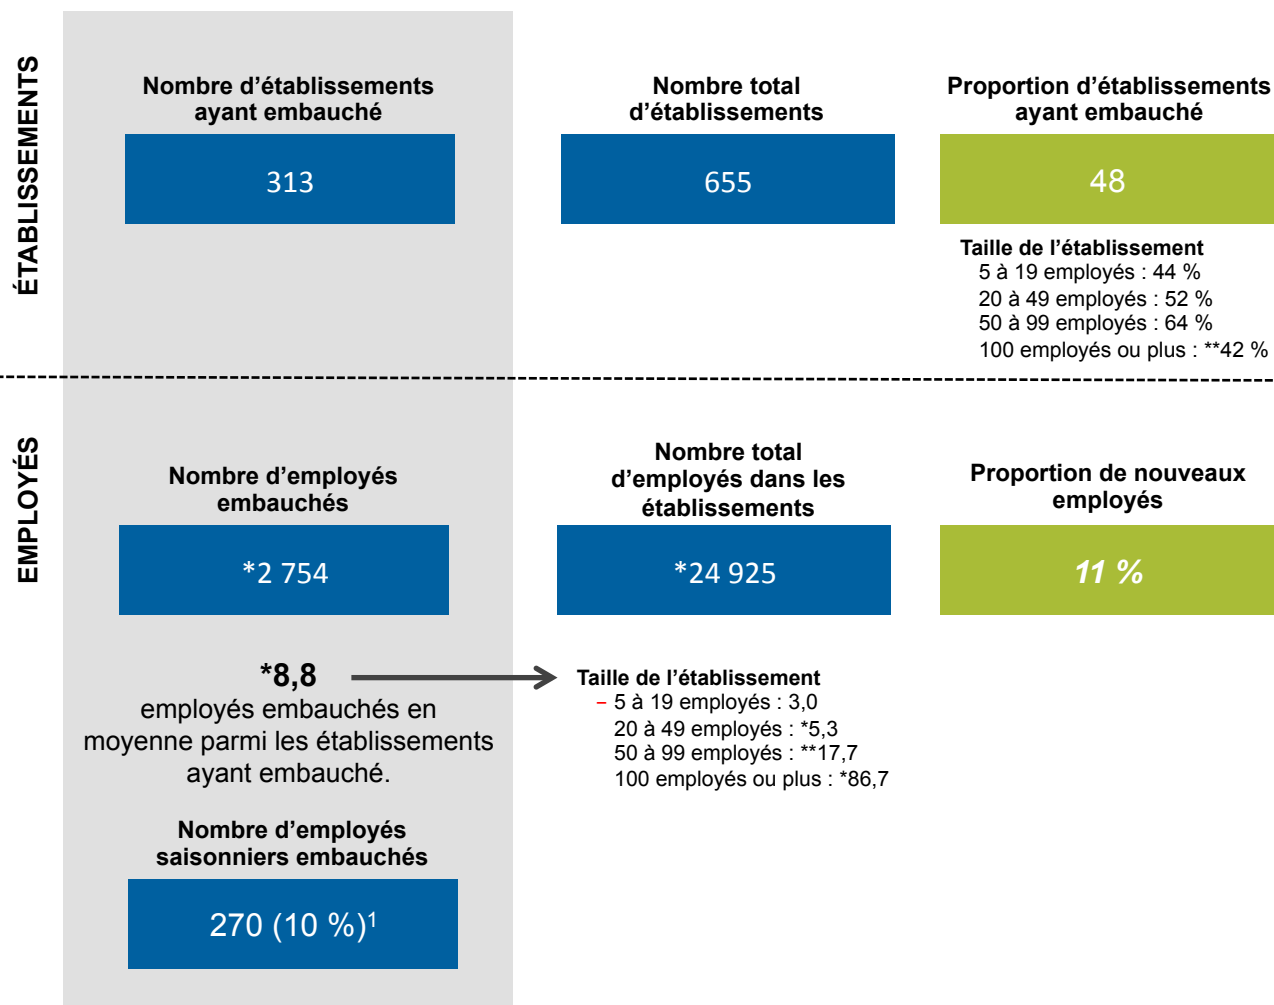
ÉTABLISSEMENTS

Nombre d'établissements ayant embauché

313

Nombre total d'établissements

655

Proportion d'établissements ayant embauché

48

Taille de l'établissement
5 à 19 employés : 44 %
20 à 49 employés : 52 %
50 à 99 employés : 64 %
100 employés ou plus : **42 %

EMPLOYÉS

Nombre d'employés embauchés

*2 754

Nombre total d'employés dans les établissements

*24 925

Proportion de nouveaux employés

11 %

*8,8
employés embauchés en moyenne parmi les établissements ayant embauché.

Taille de l'établissement
– 5 à 19 employés : 3,0
20 à 49 employés : *5,3
50 à 99 employés : **17,7
100 employés ou plus : *86,7

Nombre d'employés saisonniers embauchés

270 (10 %)$^1$